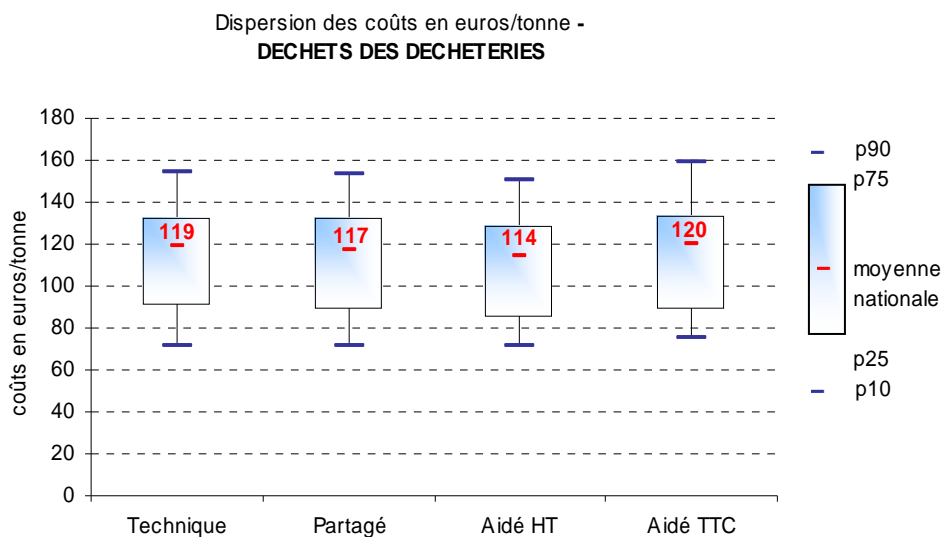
Dispersion des coûts en euros/tonne -
DECHETS DES DECHETERIES

coûts en euros/tonne

180
160
140
120
100
80
60
40
20
0

119
117
114
120

Technique
Partagé
Aidé HT
Aidé TTC

p90
p75
moyenne nationale
p25
p10